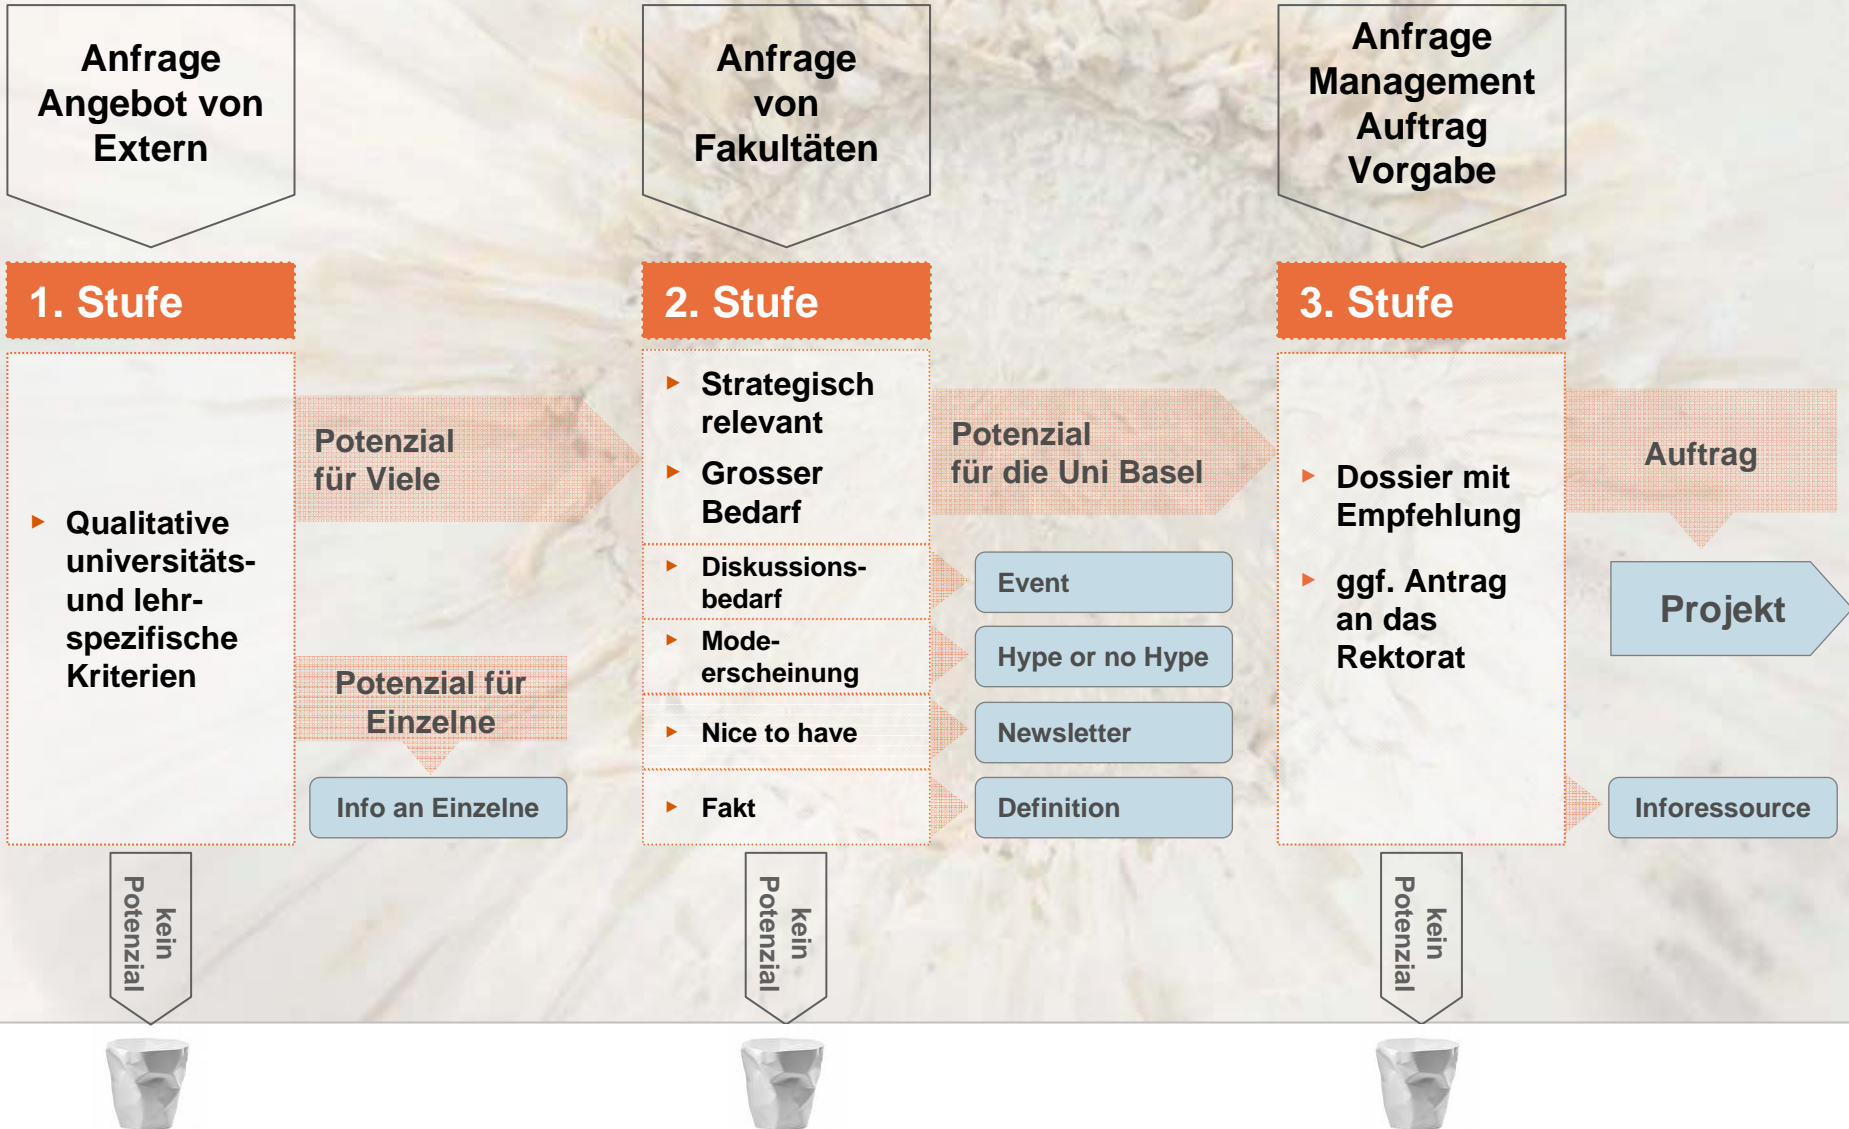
Anfrage Angebot von Extern

Anfrage von Fakultäten

Anfrage Management Auftrag Vorgabe

1. Stufe

2. Stufe

3. Stufe

Qualitative universitäts- und lehrspezifische Kriterien

Potenzial für Viele

Potenzial für Einzelne

Info an Einzelne

Strategisch relevant

Grosser Bedarf

Diskussionsbedarf

Modeerscheinung

Nice to have

Fakt

Potenzial für die Uni Basel

Event

Hype or no Hype

Newsletter

Definition

Dossier mit Empfehlung

ggf. Antrag an das Rektorat

Auftrag

Projekt

Inforessource

kein Potenzial

kein Potenzial

kein Potenzial